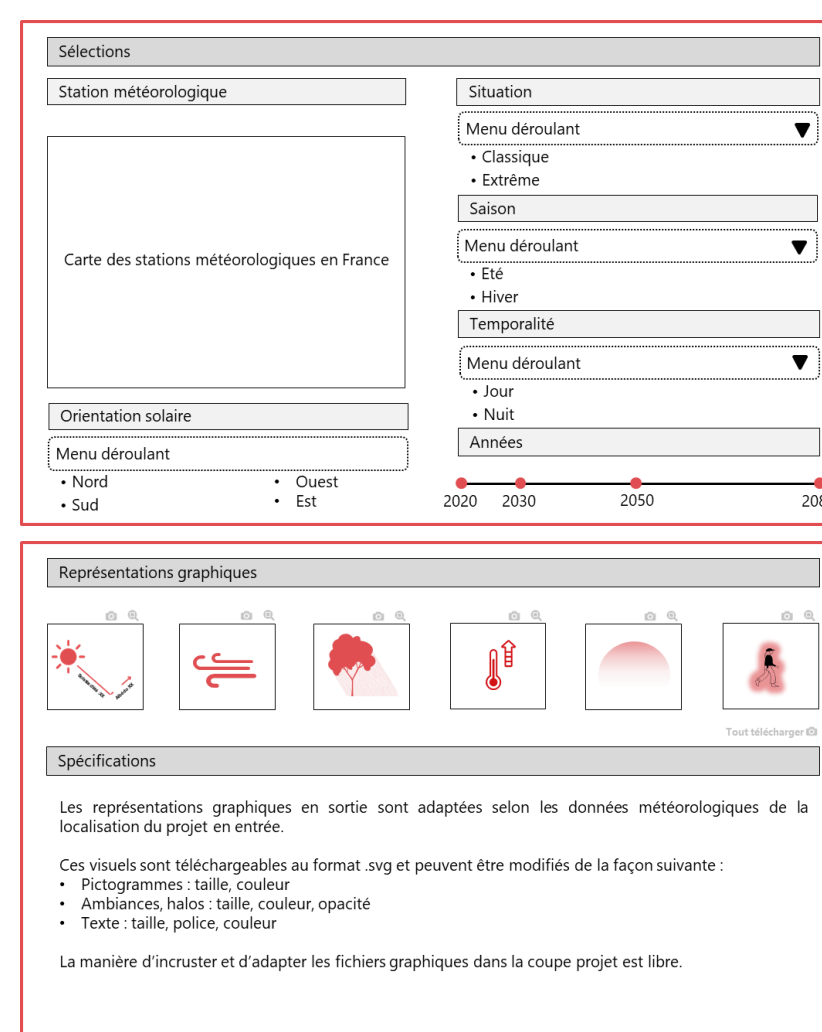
Sélections

Station météorologique

Carte des stations météorologiques en France

Orientation solaire

Menu déroulant

• Nord
• Sud

• Ouest
• Est

Situation

Menu déroulant ▼

• Classique
• Extrême

Saison

Menu déroulant ▼

• Eté
• Hiver

Temporalité

Menu déroulant ▼

• Jour
• Nuit

Années

2020 2030 2050 20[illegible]

Représentations graphiques

Tout télécharger

Spécifications

Les représentations graphiques en sortie sont adaptées selon les données météorologiques de la localisation du projet en entrée.

Ces visuels sont téléchargeables au format .svg et peuvent être modifiés de la façon suivante :
• Pictogrammes : taille, couleur
• Ambiances, halos : taille, couleur, opacité
• Texte : taille, police, couleur

La manière d'incruster et d'adapter les fichiers graphiques dans la coupe projet est libre.